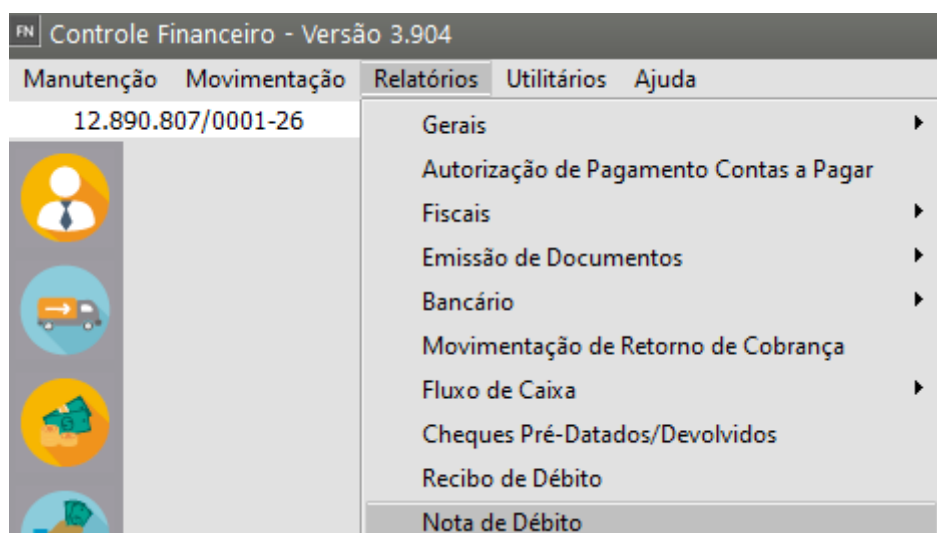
FN Controle Financeiro - Versão 3.904

Manutenção Movimentação Relatórios Utilitários Ajuda

12.890.807/0001-26

Gerais
Autorização de Pagamento Contas a Pagar
Fiscais
Emissão de Documentos
Bancário
Movimentação de Retorno de Cobrança
Fluxo de Caixa
Cheques Pré-Datados/Devolvidos
Recibo de Débito
Nota de Débito